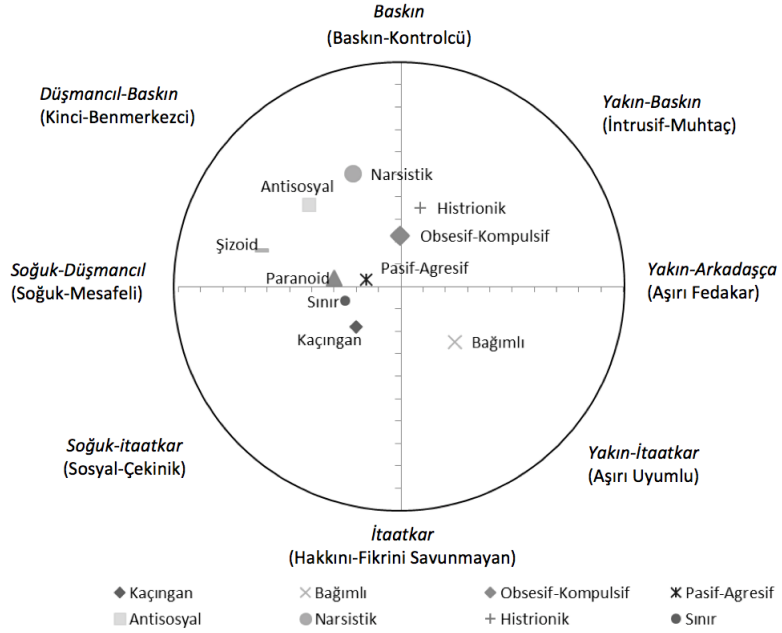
Baskın
(Baskın-Kontrolcü)

Düşmancıl-Baskın
(Kinci-Benmerkezci)

Yakın-Baskın
(İntrusif-Muhtaç)

Narsistik
Antisosyal
Histrionik
Şizoid
Obsesif-Kompulsif
Pasif-Agresif
Paranoid
Sınır
Kaçıngan
Bağımlı

Soğuk-Düşmancıl
(Soğuk-Mesafeli)

Yakın-Arkadaşça
(Aşırı Fedakar)

Soğuk-itaatkar
(Sosyal-Çekinik)

Yakın-İtaatkar
(Aşırı Uyumlu)

İtaatkar
(Hakkını-Fikrini Savunmayan)

Kaçıngan
Bağımlı
Obsesif-Kompulsif
Pasif-Agresif
Antisosyal
Narsistik
Histrionik
Sınır